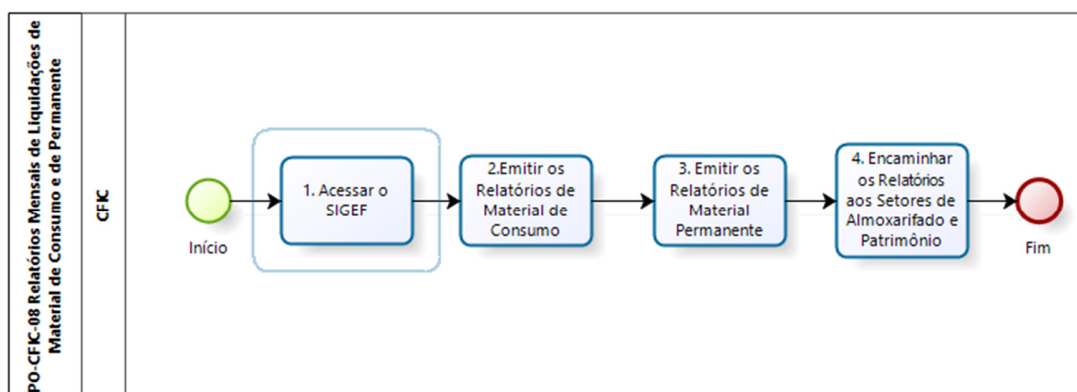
PO-CFIC-08 Relatórios Mensais de Liquidações de Material de Consumo e de Permanente

CFIC

Início

1. Acessar o SIGEF

2.Emitir os Relatórios de Material de Consumo

3. Emitir os Relatórios de Material Permanente

4. Encaminhar os Relatórios aos Setores de Almoxarifado e Patrimônio

Fim